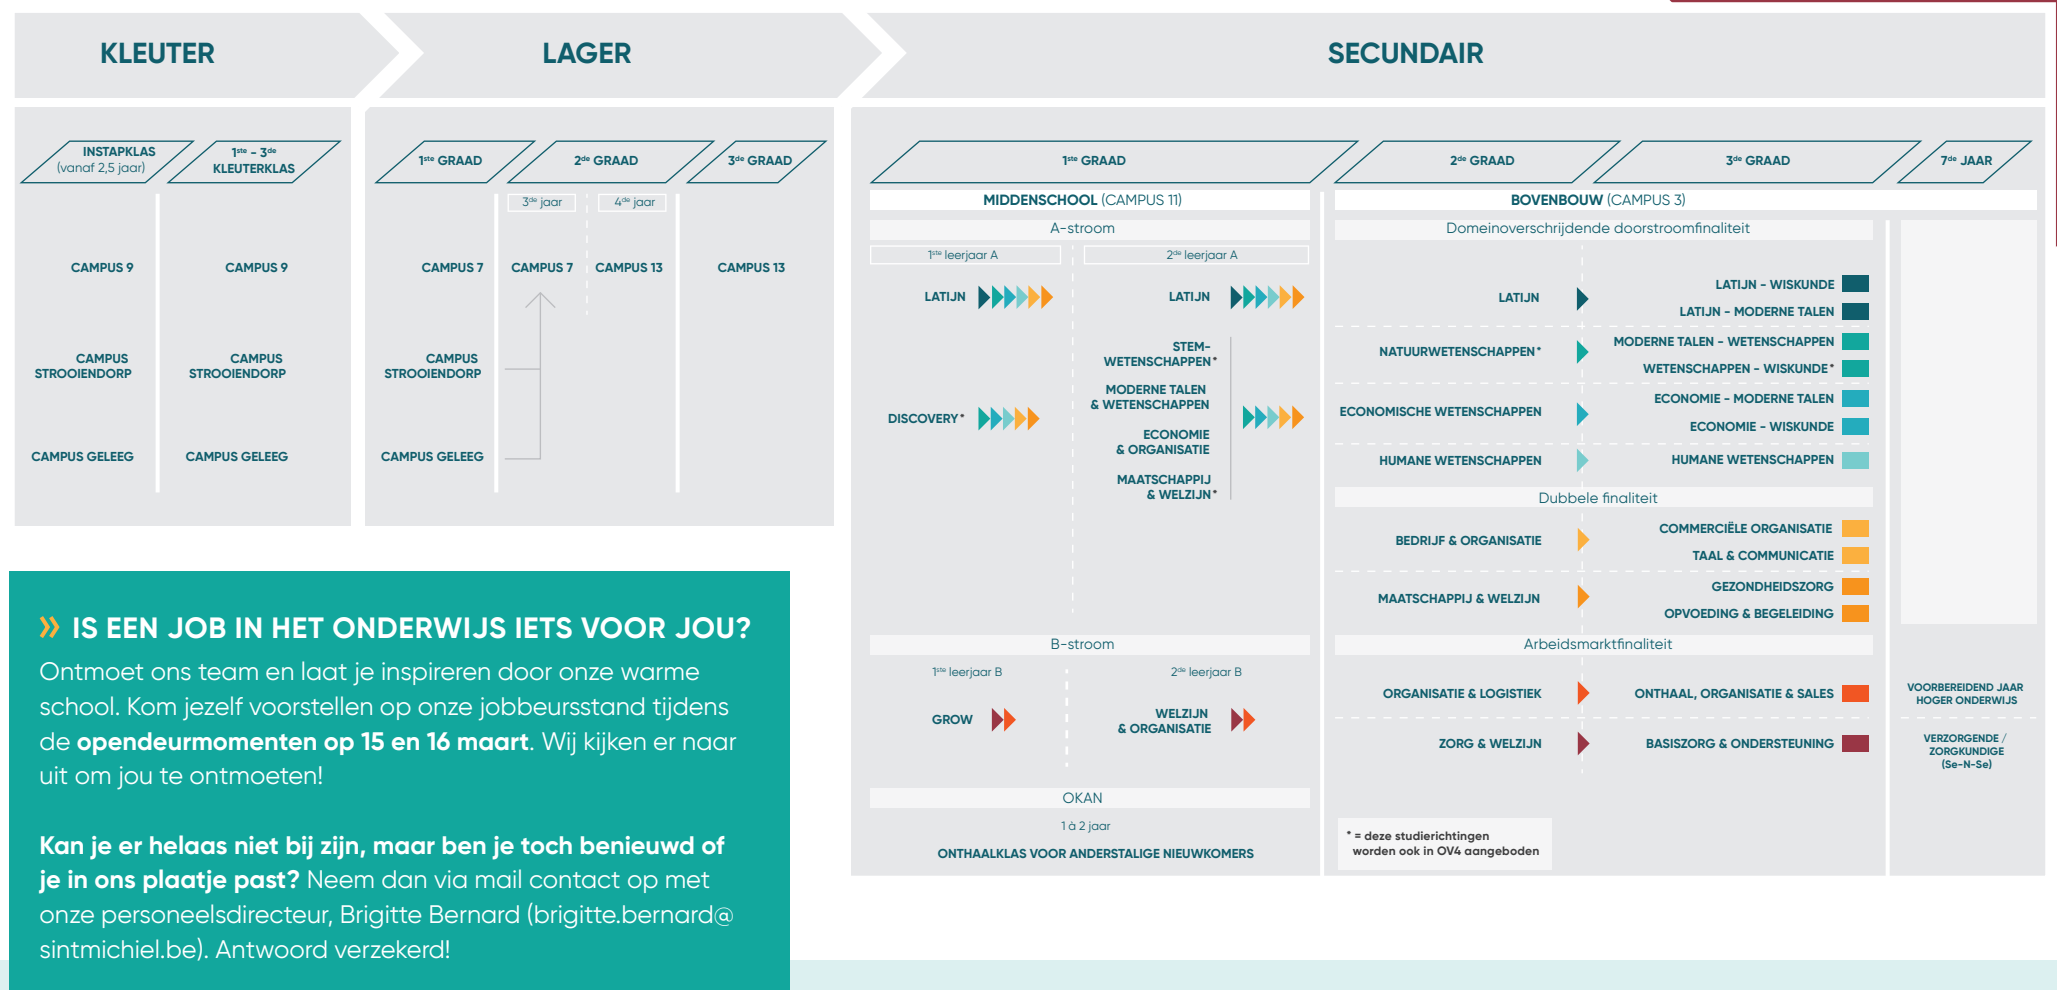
KLEUTER

LAGER

SECUNDAIR

INSTAPKLAS (vanaf 2,5 jaar)

$1^{ste}$ – $3^{de}$ KLEUTERKLAS

CAMPUS 9

CAMPUS 9

CAMPUS STROOIENDORP

CAMPUS STROOIENDORP

CAMPUS GELEEG

CAMPUS GELEEG

$1^{ste}$ GRAAD

$2^{de}$ GRAAD

$3^{de}$ GRAAD

$3^{de}$ jaar

$4^{de}$ jaar

CAMPUS 7

CAMPUS 7

CAMPUS 13

CAMPUS 13

CAMPUS STROOIENDORP

CAMPUS GELEEG

$1^{ste}$ GRAAD

$2^{de}$ GRAAD

$3^{de}$ GRAAD

$7^{de}$ JAAR

MIDDENSCHOOL (CAMPUS 11)

A-stroom

$1^{ste}$ leerjaar A

$2^{de}$ leerjaar A

LATIJN

LATIJN

DISCOVERY*

STEM-WETENSCHAPPEN*

MODERNE TALEN & WETENSCHAPPEN

ECONOMIE & ORGANISATIE

MAATSCHAPPIJ & WELZIJN*

B-stroom

$1^{ste}$ leerjaar B

$2^{de}$ leerjaar B

GROW

WELZIJN & ORGANISATIE

OKAN

1 à 2 jaar

ONTHAALKLAS VOOR ANDERSTALIGE NIEUWKOMERS

BOVENBOUW (CAMPUS 3)

Domeinoverschrijdende doorstroomfinaliteit

LATIJN

LATIJN - WISKUNDE

LATIJN - MODERNE TALEN

NATUURWETENSCHAPPEN*

MODERNE TALEN - WETENSCHAPPEN

WETENSCHAPPEN - WISKUNDE*

ECONOMISCHE WETENSCHAPPEN

ECONOMIE - MODERNE TALEN

ECONOMIE - WISKUNDE

HUMANE WETENSCHAPPEN

HUMANE WETENSCHAPPEN

Dubbele finaliteit

BEDRIJF & ORGANISATIE

COMMERCIËLE ORGANISATIE

TAAL & COMMUNICATIE

MAATSCHAPPIJ & WELZIJN

GEZONDHEIDSZORG

OPVOEDING & BEGELEIDING

Arbeidsmarktfinaliteit

ORGANISATIE & LOGISTIEK

ONTHAAL, ORGANISATIE & SALES

ZORG & WELZIJN

BASISZORG & ONDERSTEUNING

* = deze studierichtingen worden ook in OV4 aangeboden

VOORBEREIDEND JAAR HOGER ONDERWIJS

VERZORGENDE / ZORGKUNDIGE (Se-N-Se)

» IS EEN JOB IN HET ONDERWIJS IETS VOOR JOU?

Ontmoet ons team en laat je inspireren door onze warme school. Kom jezelf voorstellen op onze jobbeursstand tijdens de opendeurmomenten op 15 en 16 maart. Wij kijken er naar uit om jou te ontmoeten!

Kan je er helaas niet bij zijn, maar ben je toch benieuwd of je in ons plaatje past? Neem dan via mail contact op met onze personeelsdirecteur, Brigitte Bernard (brigitte.bernard@sintmichiel.be). Antwoord verzekerd!